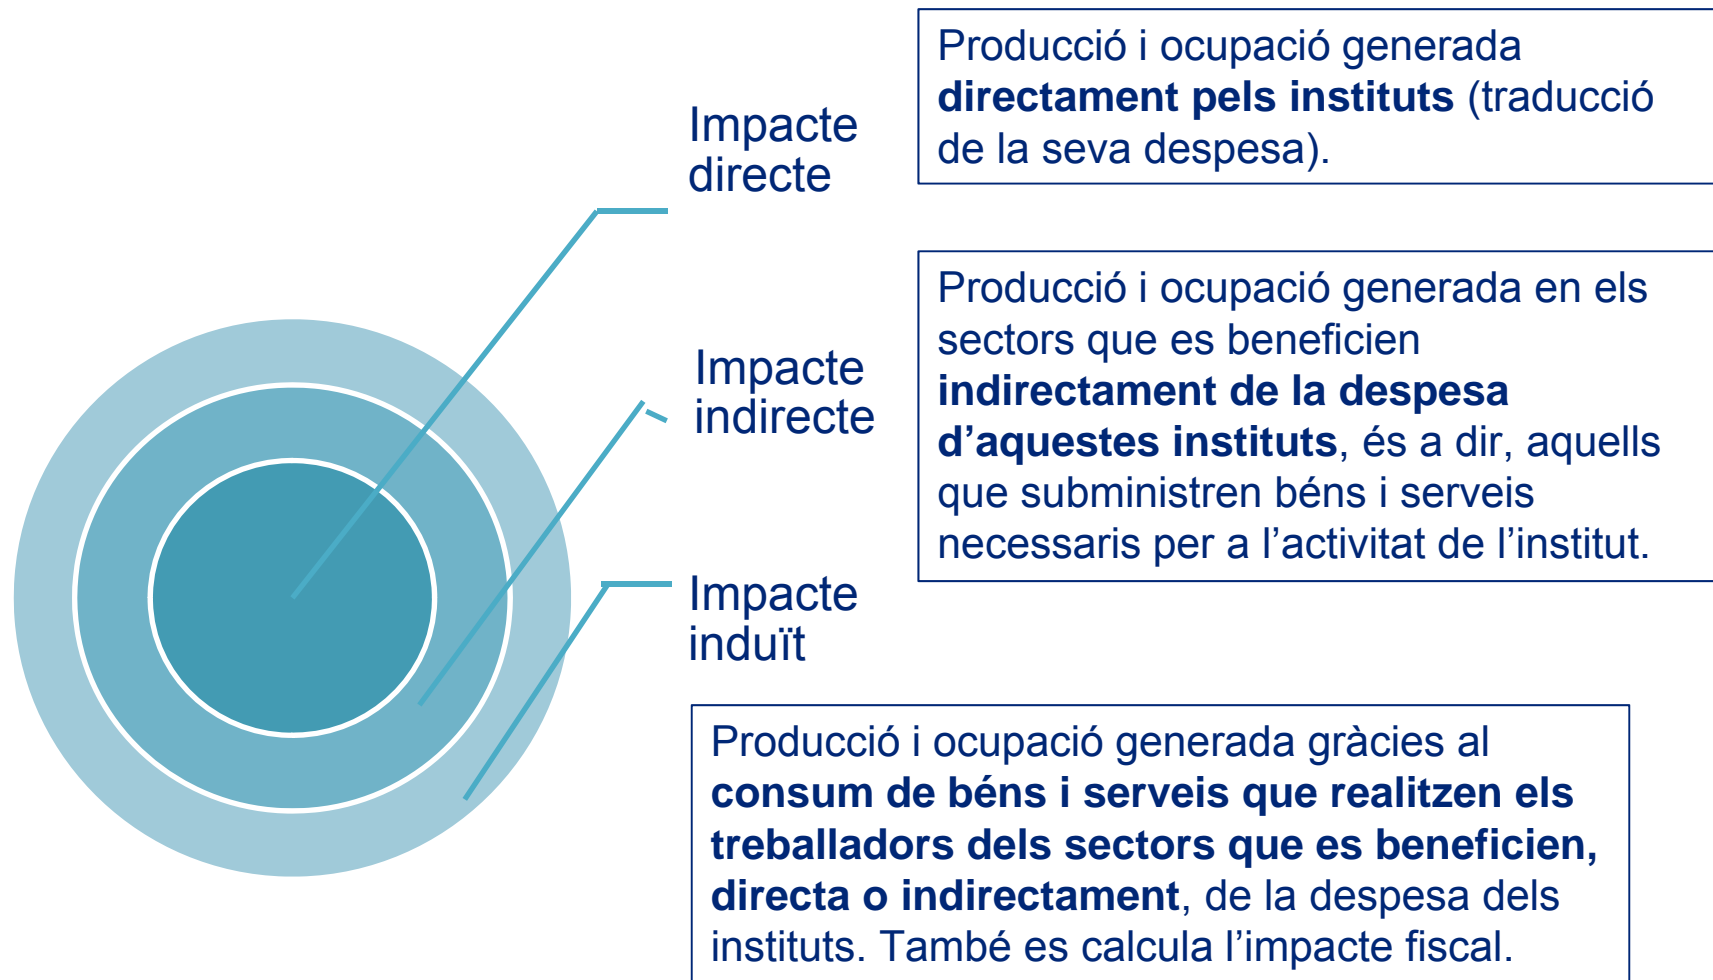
Impacte directe

Producció i ocupació generada directament pels instituts (traducció de la seva despesa).

Impacte indirecte

Producció i ocupació generada en els sectors que es beneficien indirectament de la despesa d'aquestes instituts, és a dir, aquells que subministren béns i serveis necessaris per a l'activitat de l'institut.

Impacte induït

Producció i ocupació generada gràcies al consum de béns i serveis que realitzen els treballadors dels sectors que es beneficien, directa o indirectament, de la despesa dels instituts. També es calcula l'impacte fiscal.